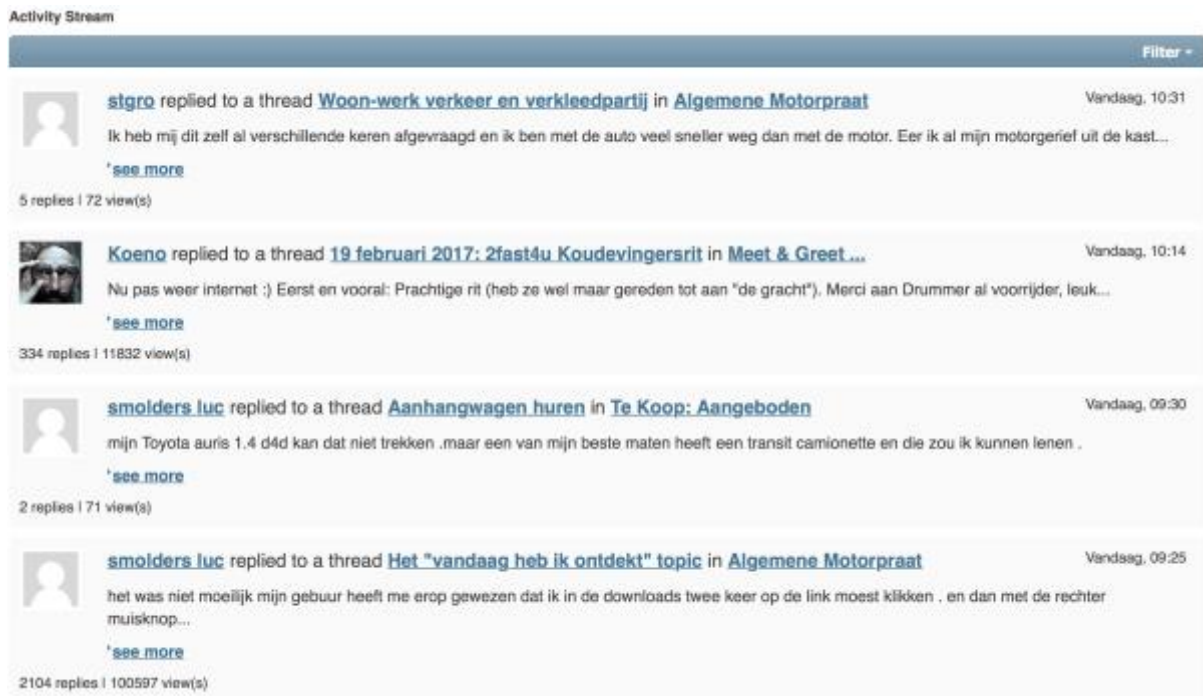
Activity Stream

Filter

stgro replied to a thread Woon-werk verkeer en verkleedpartij in Algemene Motorpraat

Vandaag, 10:31

Ik heb mij dit zelf al verschillende keren afgevraagd en ik ben met de auto veel sneller weg dan met de motor. Eer ik al mijn motorgerief uit de kast...

see more

5 replies | 72 view(s)

Koeno replied to a thread 19 februari 2017: 2fast4u Koudevingersrit in Meet & Greet ...

Vandaag, 10:14

Nu pas weer internet :) Eerst en vooral: Prachtige rit (heb ze wel maar gereden tot aan "de gracht"). Merci aan Drummer al voorrijder, leuk...

see more

334 replies | 11832 view(s)

smolders luc replied to a thread Aanhangwagen huren in Te Koop: Aangeboden

Vandaag, 09:30

mijn Toyota auris 1.4 d4d kan dat niet trekken .maar een van mijn beste maten heeft een transit camionette en die zou ik kunnen lenen .

see more

2 replies | 71 view(s)

smolders luc replied to a thread Het "vandaag heb ik ontdekt" topic in Algemene Motorpraat

Vandaag, 09:25

het was niet moeilijk mijn gebuur heeft me erop gewezen dat ik in de downloads twee keer op de link moest klikken . en dan met de rechter muisknop...

see more

2104 replies | 100597 view(s)